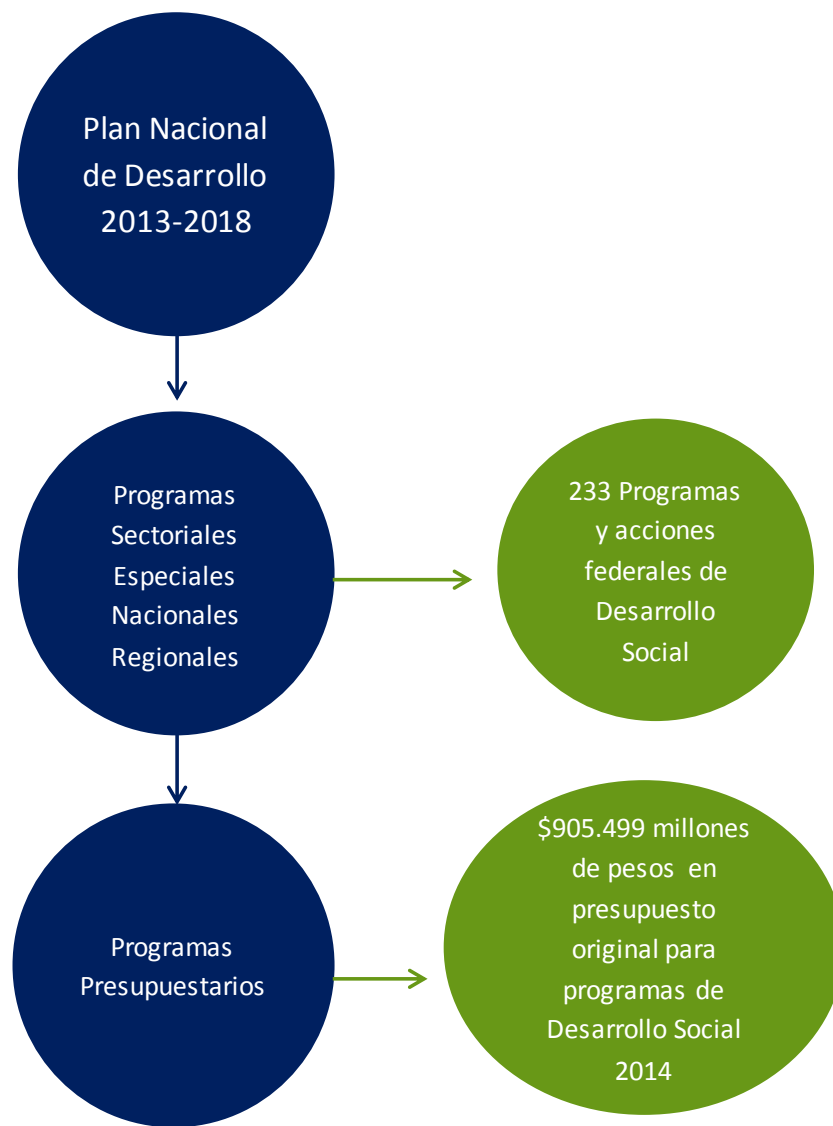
Plan Nacional de Desarrollo 2013-2018

Programas
Sectoriales
Especiales
Nacionales
Regionales

233 Programas y acciones federales de Desarrollo Social

Programas Presupuestarios

\$905.499 millones de pesos en presupuesto original para programas de Desarrollo Social 2014